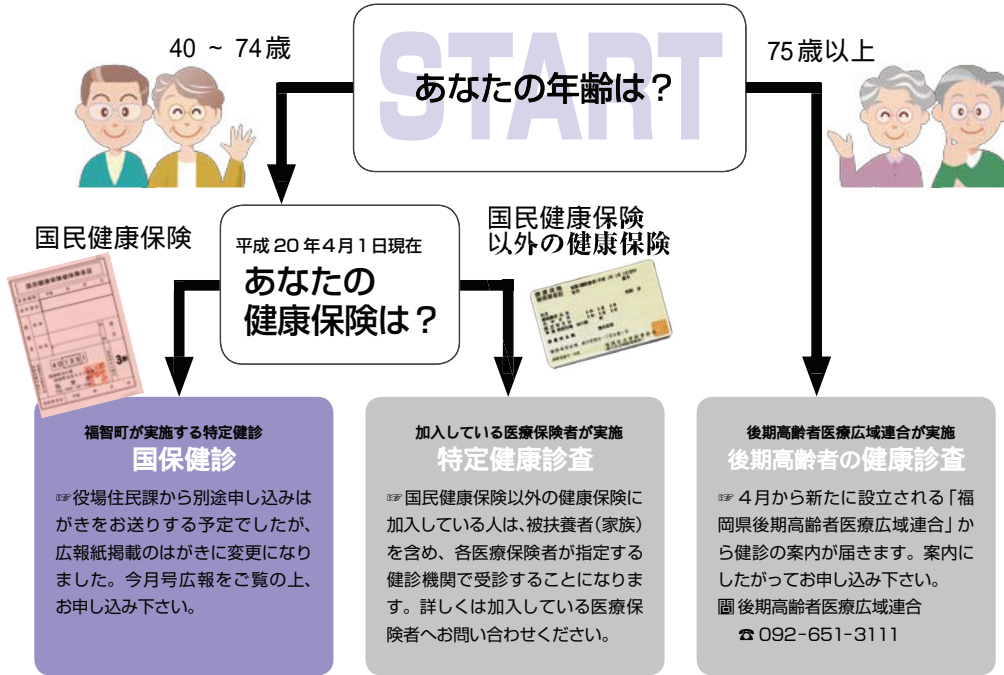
START

あなたの年齢は？

40 ～ 74歳

75歳以上

平成20年4月1日現在

あなたの健康保険は？

国民健康保険

国民健康保険以外の健康保険

福智町が実施する特定健診

国保健診

☞役場住民課から別途申し込みはがきをお送りする予定でしたが、広報紙掲載のはがきに変更になりました。今月号広報をご覧の上、お申し込み下さい。

加入している医療保険者が実施

特定健康診査

☞国民健康保険以外の健康保険に加入している人は、被扶養者（家族）を含め、各医療保険者が指定する健診機関で受診することになります。詳しくは加入している医療保険者へお問い合わせください。

後期高齢者医療広域連合が実施

後期高齢者の健康診査

☞４月から新たに設立される「福岡県後期高齢者医療広域連合」から健診の案内が届きます。案内にしたがってお申し込み下さい。

問 後期高齢者医療広域連合

☎ 092-651-3111